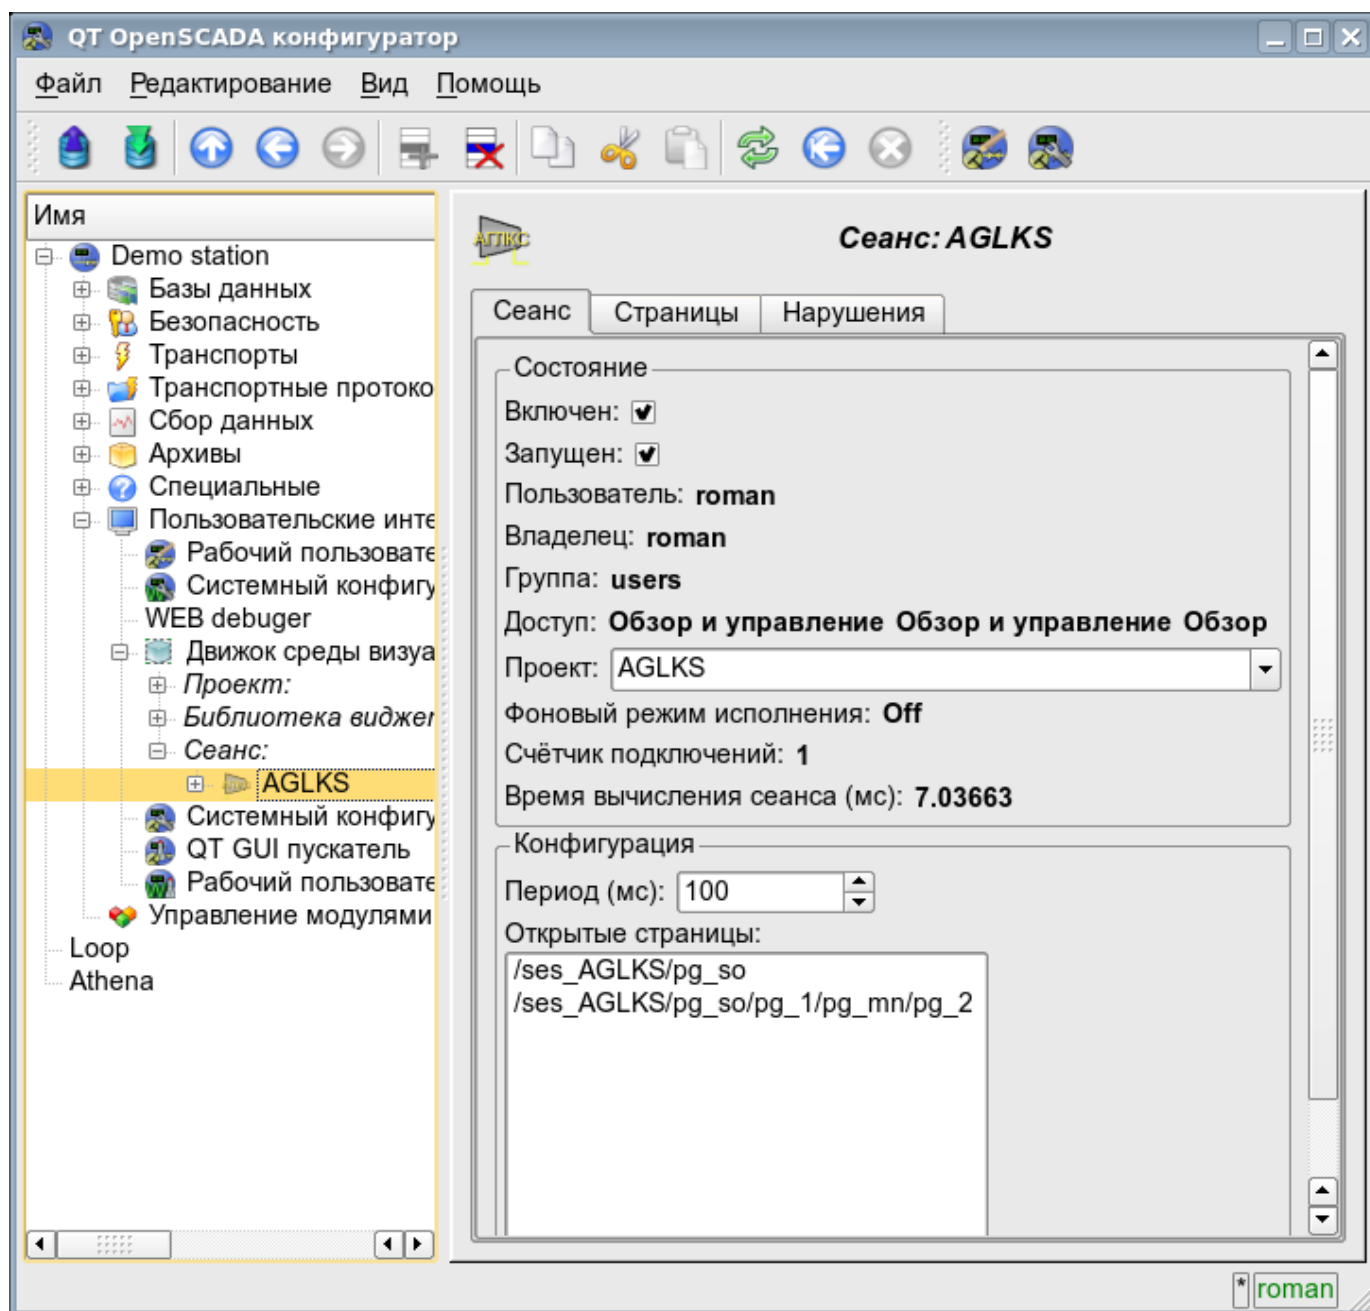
QT OpenSCADA конфигуратор

Файл Редактирование Вид Помощь

Имя
Demo station
Базы данных
Безопасность
Транспорты
Транспортные протоко
Сбор данных
Архивы
Специальные
Пользовательские инте
Рабочий пользовате
Системный конфигу
WEB debuger
Движок среды визуа
Проект:
Библиотека виджет
Сеанс:
AGLKS
Системный конфигу
QT GUI пускатель
Рабочий пользовате
Управление модулями
Loop
Athena

АГЛКС

Сеанс: AGLKS

Сеанс | Страницы | Нарушения

Состояние
Включен: ☑
Запущен: ☑
Пользователь: roman
Владелец: roman
Группа: users
Доступ: Обзор и управление Обзор и управление Обзор
Проект: AGLKS
Фоновый режим исполнения: Off
Счётчик подключений: 1
Время вычисления сеанса (мс): 7.03663

Конфигурация
Период (мс): 100
Открытые страницы:
/ses_AGLKS/pg_so
/ses_AGLKS/pg_so/pg_1/pg_mn/pg_2

* roman